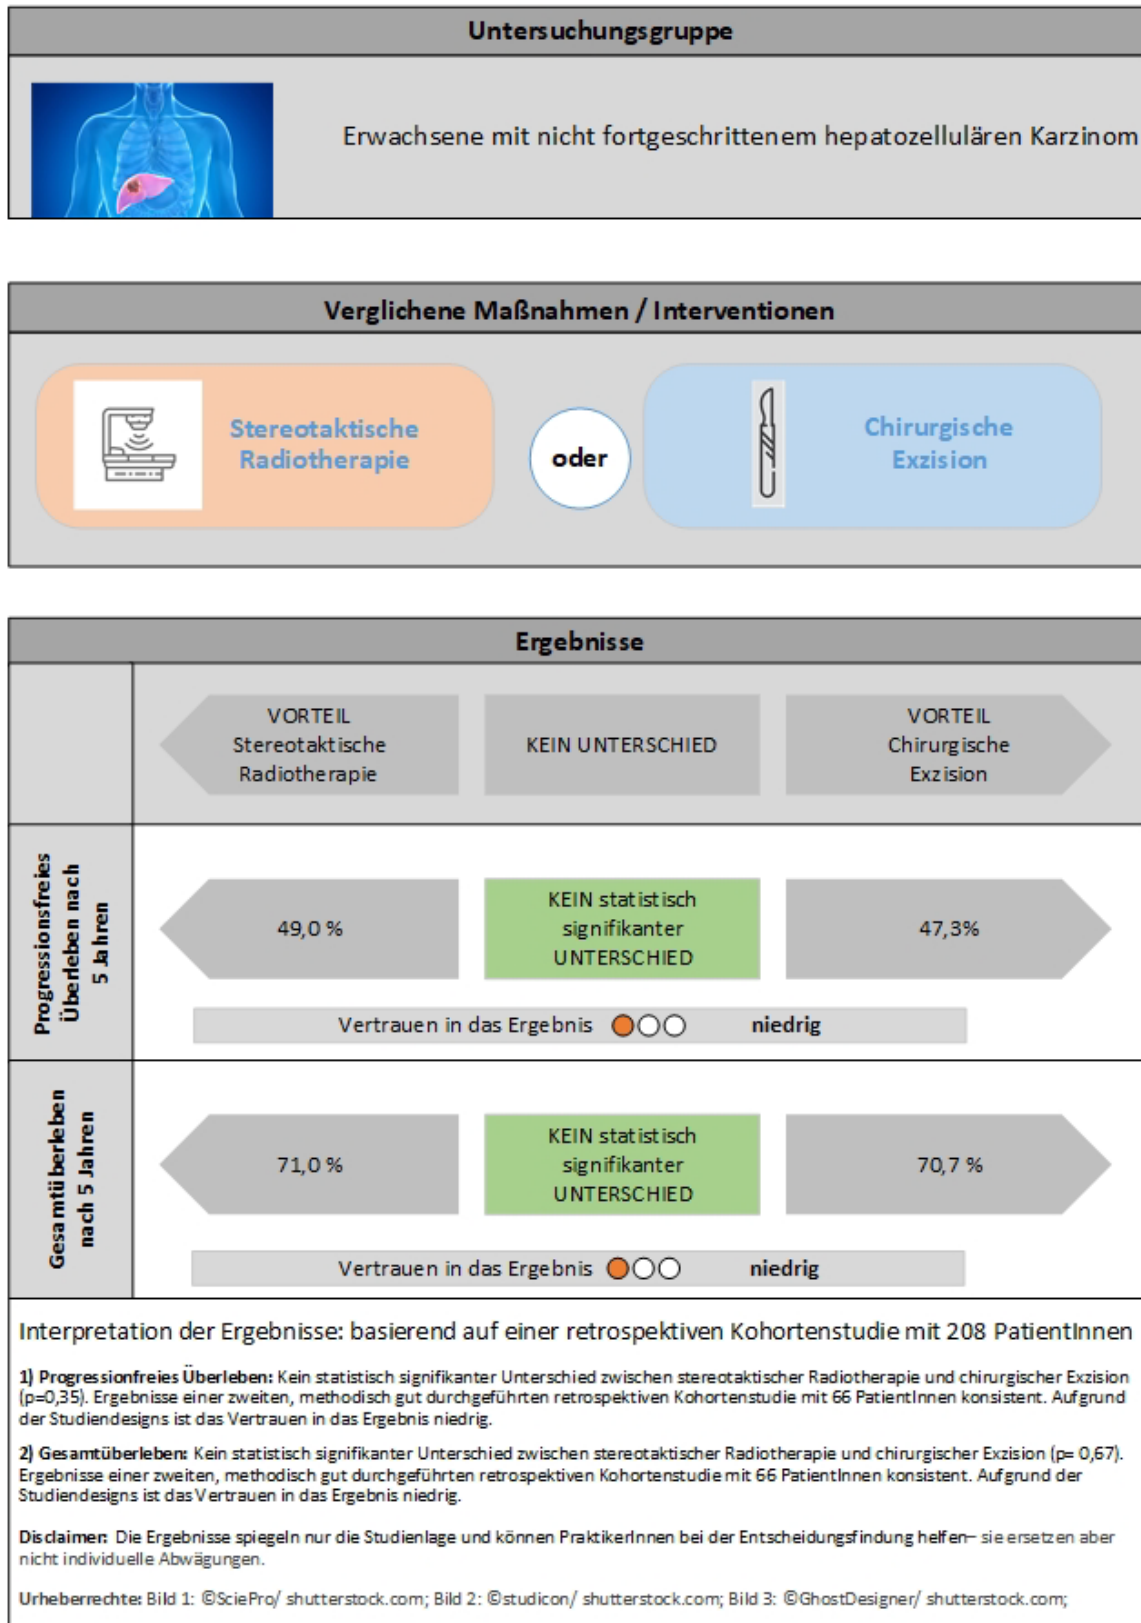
Untersuchungsgruppe

Erwachsene mit nicht fortgeschrittenem hepatozellulären Karzinom

Verglichene Maßnahmen / Interventionen

Stereotaktische Radiotherapie

oder

Chirurgische Exzision

Ergebnisse

| | VORTEIL Stereotaktische Radiotherapie | KEIN UNTERSCHIED | VORTEIL Chirurgische Exzision |
|---|---|---|---|
| Progressionsfreies Überleben nach 5 Jahren | 49,0 % | KEIN statistisch signifikanter UNTERSCHIED | 47,3% |
| | Vertrauen in das Ergebnis niedrig | | |
| Gesamtüberleben nach 5 Jahren | 71,0 % | KEIN statistisch signifikanter UNTERSCHIED | 70,7 % |
| | Vertrauen in das Ergebnis niedrig | | |

Interpretation der Ergebnisse: basierend auf einer retrospektiven Kohortenstudie mit 208 PatientInnen

1) Progressionfreies Überleben: Kein statistisch signifikanter Unterschied zwischen stereotaktischer Radiotherapie und chirurgischer Exzision (p=0,35). Ergebnisse einer zweiten, methodisch gut durchgeführten retrospektiven Kohortenstudie mit 66 PatientInnen konsistent. Aufgrund der Studiendesigns ist das Vertrauen in das Ergebnis niedrig.

2) Gesamtüberleben: Kein statistisch signifikanter Unterschied zwischen stereotaktischer Radiotherapie und chirurgischer Exzision (p= 0,67). Ergebnisse einer zweiten, methodisch gut durchgeführten retrospektiven Kohortenstudie mit 66 PatientInnen konsistent. Aufgrund der Studiendesigns ist das Vertrauen in das Ergebnis niedrig.

Disclaimer: Die Ergebnisse spiegeln nur die Studienlage und können PraktikerInnen bei der Entscheidungsfindung helfen– sie ersetzen aber nicht individuelle Abwägungen.

Urheberrechte: Bild 1: ©SciePro/ shutterstock.com; Bild 2: ©studicon/ shutterstock.com; Bild 3: ©GhostDesigner/ shutterstock.com;